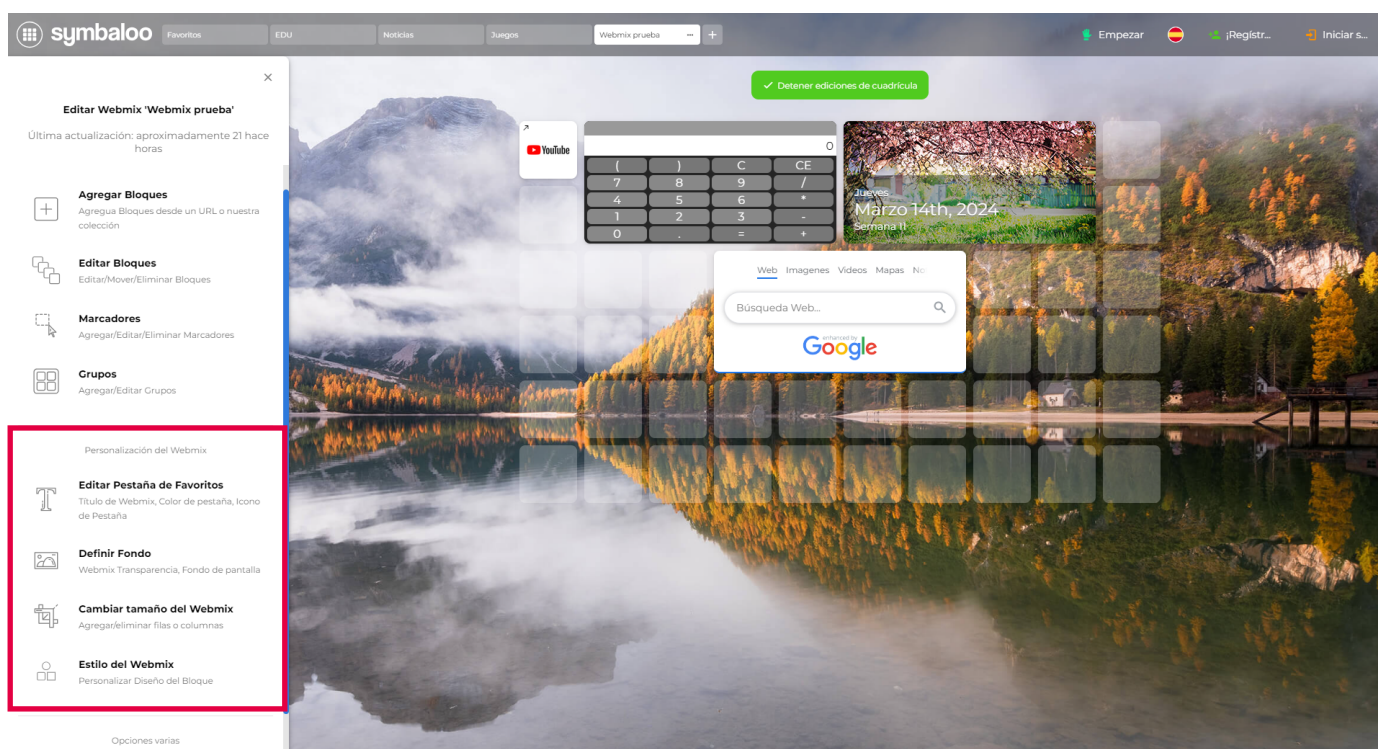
symbaloo Favoritos EDU Noticias Juegos Webmix prueba ··· +

Empezar ¡Registr... Iniciar s...

×

Editar Webmix 'Webmix prueba'

Última actualización: aproximadamente 21 hace horas

Agregar Bloques
Agregua Bloques desde un URL o nuestra colección

Editar Bloques
Editar/Mover/Eliminar Bloques

Marcadores
Agregar/Editar/Eliminar Marcadores

Grupos
Agregar/Editar Grupos

Personalización del Webmix

Editar Pestaña de Favoritos
Título de Webmix, Color de pestaña, Icono de Pestaña

Definir Fondo
Webmix Transparencia, Fondo de pantalla

Cambiar tamaño del Webmix
Agregar/eliminar filas o columnas

Estilo del Webmix
Personalizar Diseño del Bloque

Opciones varias

✓ Detener ediciones de cuadrícula

YouTube

0

| ( | ) | C | CE |
|---|---|---|---|
| 7 | 8 | 9 | / |
| 4 | 5 | 6 | * |
| 1 | 2 | 3 | - |
| 0 | . | = | + |

Jueves
Marzo 14th, 2024
Semana 11

Web Imagenes Videos Mapas No

Búsqueda Web...

enhanced by Google